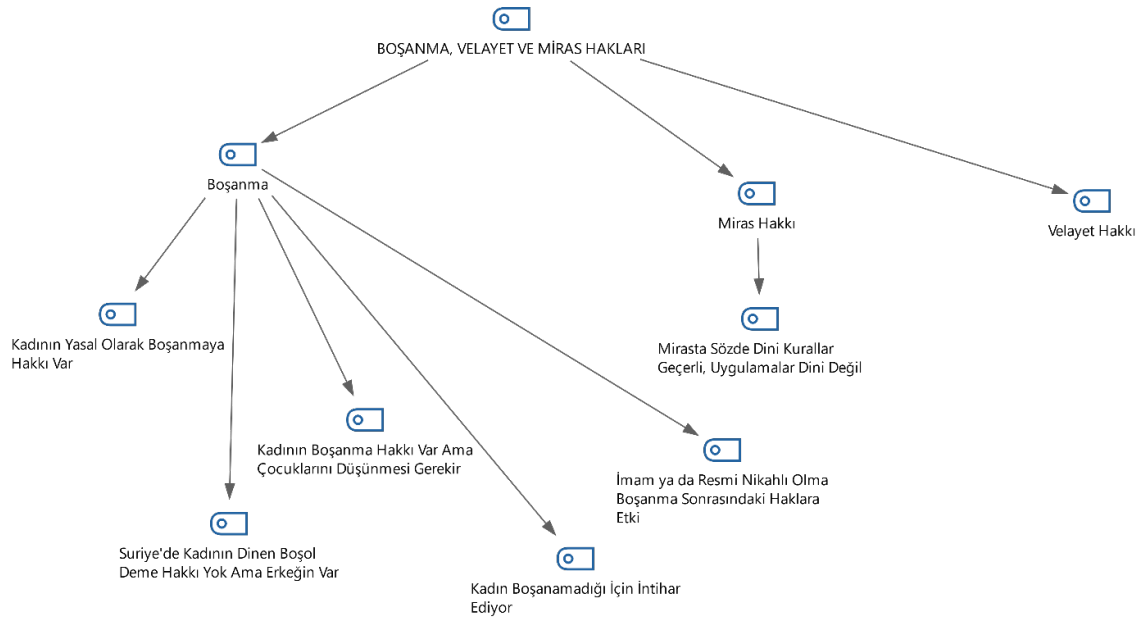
BOŞANMA, VELAYET VE MİRAS HAKLARI

Boşanma

Miras Hakkı

Velayet Hakkı

Kadının Yasal Olarak Boşanmaya Hakkı Var

Mirasta Sözde Dini Kurallar Geçerli, Uygulamalar Dini Değil

Kadının Boşanma Hakkı Var Ama Çocuklarını Düşünmesi Gerekir

İmam ya da Resmi Nikahlı Olma Boşanma Sonrasındaki Haklara Etki

Suriye'de Kadının Dinen Boşol Deme Hakkı Yok Ama Erkeğin Var

Kadın Boşanamadığı İçin İntihar Ediyor